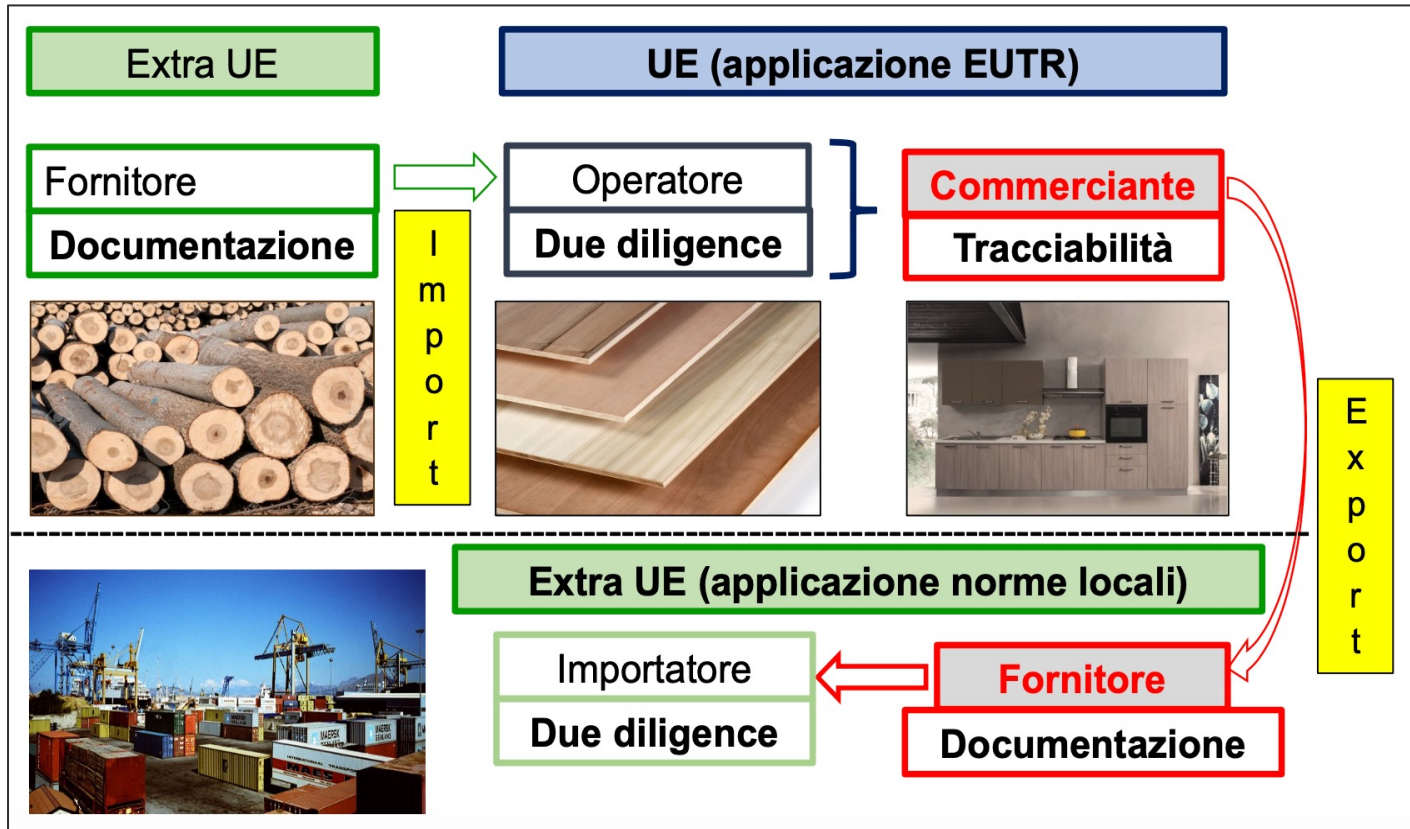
Extra UE

UE (applicazione EUTR)

Fornitore
Documentazione

Import

Operatore
Due diligence

Commerciante
Tracciabilità

Export

Extra UE (applicazione norme locali)

Importatore
Due diligence

Fornitore
Documentazione